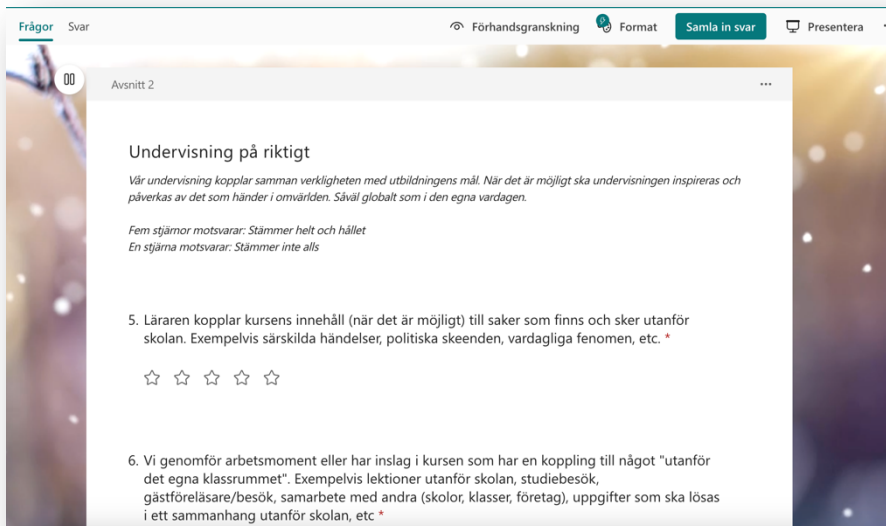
Frågor Svar

Förhandsgranskning Format Samla in svar Presentera

Avsnitt 2

...

Undervisning på riktigt

Vår undervisning kopplar samman verkligheten med utbildningens mål. När det är möjligt ska undervisningen inspireras och påverkas av det som händer i omvärlden. Såväl globalt som i den egna vardagen.

Fem stjärnor motsvarar: Stämmer helt och hållet
En stjärna motsvarar: Stämmer inte alls

5. Läraren kopplar kursens innehåll (när det är möjligt) till saker som finns och sker utanför skolan. Exempelvis särskilda händelser, politiska skeenden, vardagliga fenomen, etc. *

6. Vi genomför arbetsmoment eller har inslag i kursen som har en koppling till något "utanför det egna klassrummet". Exempelvis lektioner utanför skolan, studiebesök, gästföreläsare/besök, samarbete med andra (skolor, klasser, företag), uppgifter som ska lösas i ett sammanhang utanför skolan, etc *